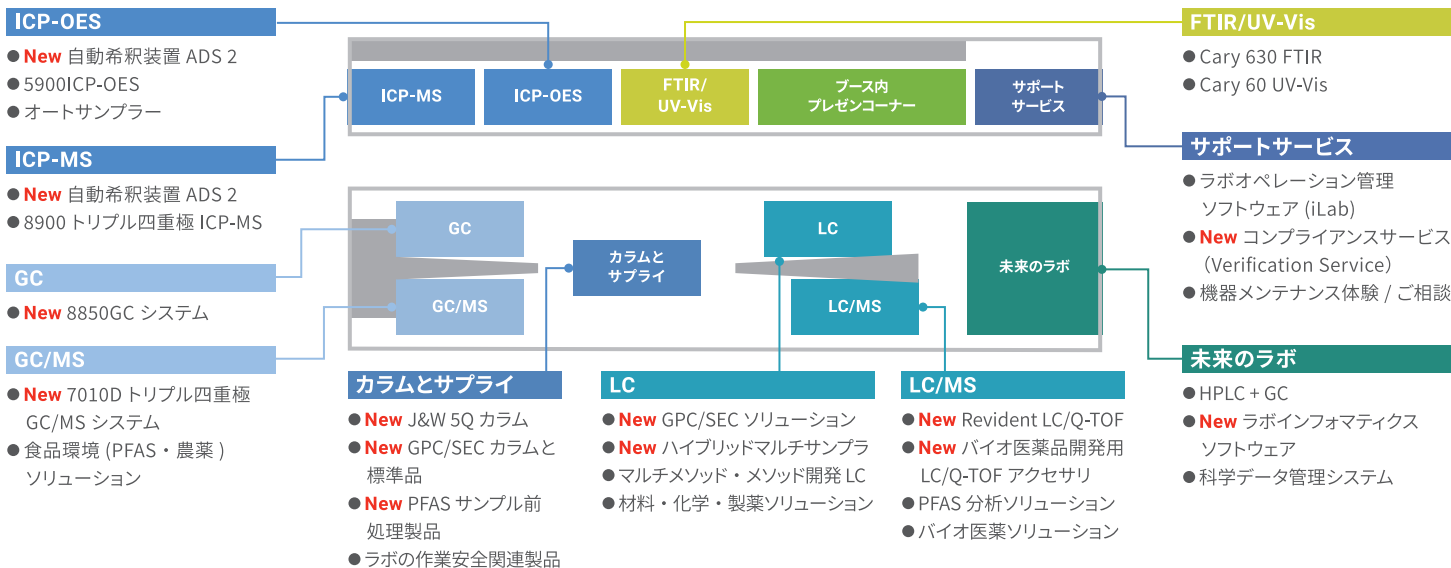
ICP-OES
● New 自動希釈装置 ADS 2
● 5900ICP-OES
● オートサンプラー

ICP-MS
● New 自動希釈装置 ADS 2
● 8900 トリプル四重極 ICP-MS

GC
● New 8850GC システム

GC/MS
● New 7010D トリプル四重極 GC/MS システム
● 食品環境 (PFAS・農薬 ) ソリューション

ICP-MS

ICP-OES

FTIR/ UV-Vis

ブース内 プレゼンコーナー

サポート サービス

GC

GC/MS

カラムと サプライ

LC

LC/MS

未来のラボ

カラムとサプライ
● New J&W 5Q カラム
● New GPC/SEC カラムと標準品
● New PFAS サンプル前処理製品
● ラボの作業安全関連製品

LC
● New GPC/SEC ソリューション
● New ハイブリッドマルチサンプラ
● マルチメソッド・メソッド開発 LC
● 材料・化学・製薬ソリューション

LC/MS
● New Revident LC/Q-TOF
● New バイオ医薬品開発用 LC/Q-TOF アクセサリ
● PFAS 分析ソリューション
● バイオ医薬ソリューション

FTIR/UV-Vis
● Cary 630 FTIR
● Cary 60 UV-Vis

サポートサービス
● ラボオペレーション管理ソフトウェア (iLab)
● New コンプライアンスサービス (Verification Service)
● 機器メンテナンス体験 / ご相談

未来のラボ
● HPLC + GC
● New ラボインフォマティクスソフトウェア
● 科学データ管理システム